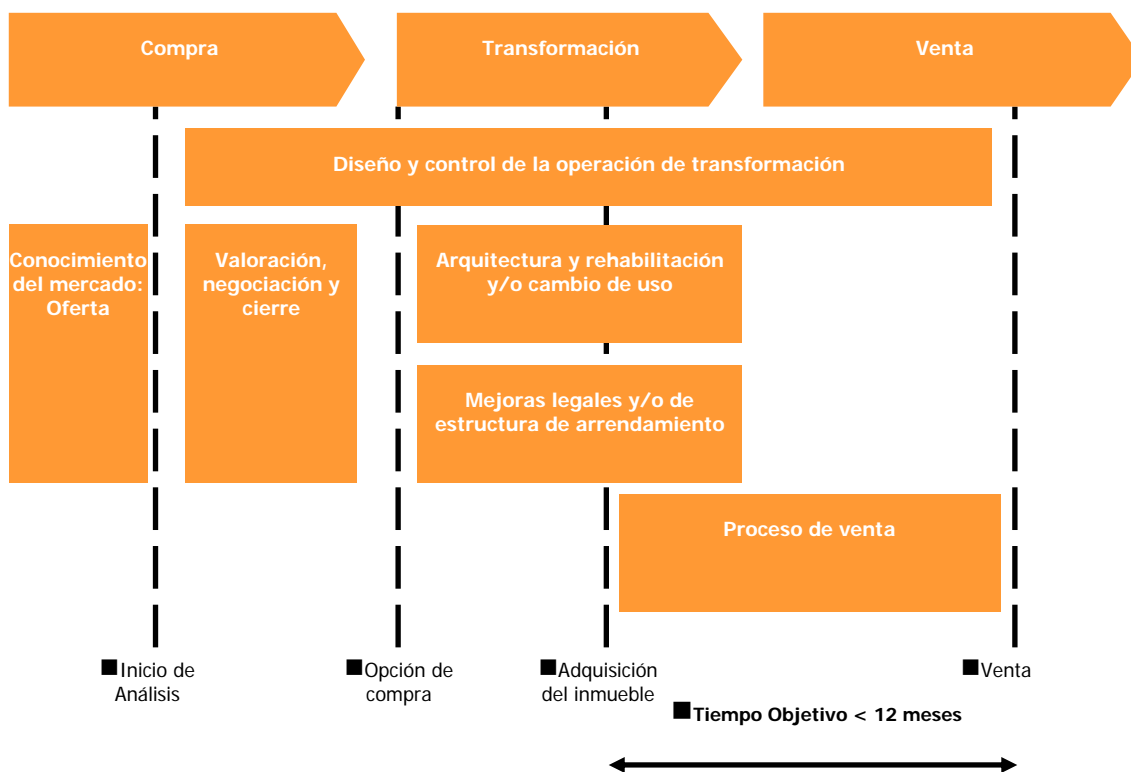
Compra

Transformación

Venta

Diseño y control de la operación de transformación

Conocimiento del mercado: Oferta

Valoración, negociación y cierre

Arquitectura y rehabilitación y/o cambio de uso

Mejoras legales y/o de estructura de arrendamiento

Proceso de venta

■Inicio de Análisis

■Opción de compra

■Adquisición del inmueble

■Venta

■Tiempo Objetivo < 12 meses